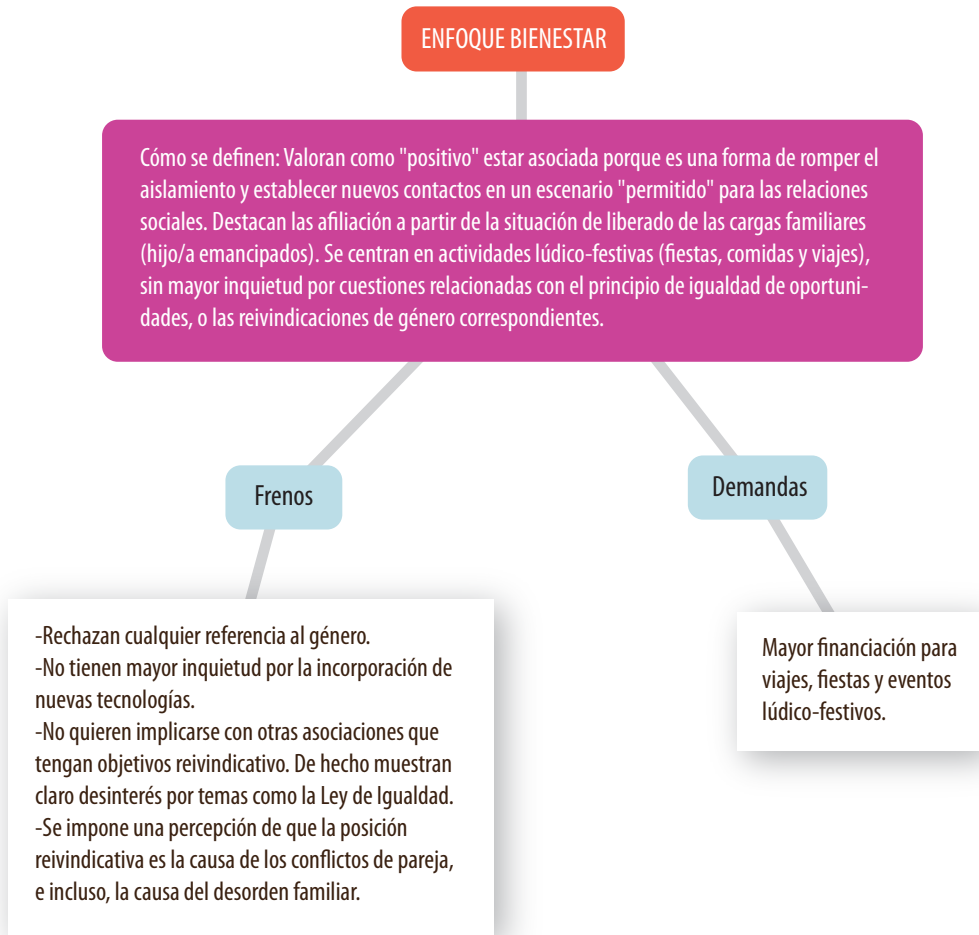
ENFOQUE BIENESTAR

Cómo se definen: Valoran como "positivo" estar asociada porque es una forma de romper el aislamiento y establecer nuevos contactos en un escenario "permitido" para las relaciones sociales. Destacan las afiliación a partir de la situación de liberado de las cargas familiares (hijo/a emancipados). Se centran en actividades lúdico-festivas (fiestas, comidas y viajes), sin mayor inquietud por cuestiones relacionadas con el principio de igualdad de oportunidades, o las reivindicaciones de género correspondientes.

Frenos

Demandas

-Rechazan cualquier referencia al género.
-No tienen mayor inquietud por la incorporación de nuevas tecnologías.
-No quieren implicarse con otras asociaciones que tengan objetivos reivindicativo. De hecho muestran claro desinterés por temas como la Ley de Igualdad.
-Se impone una percepción de que la posición reivindicativa es la causa de los conflictos de pareja, e incluso, la causa del desorden familiar.

Mayor financiación para viajes, fiestas y eventos lúdico-festivos.